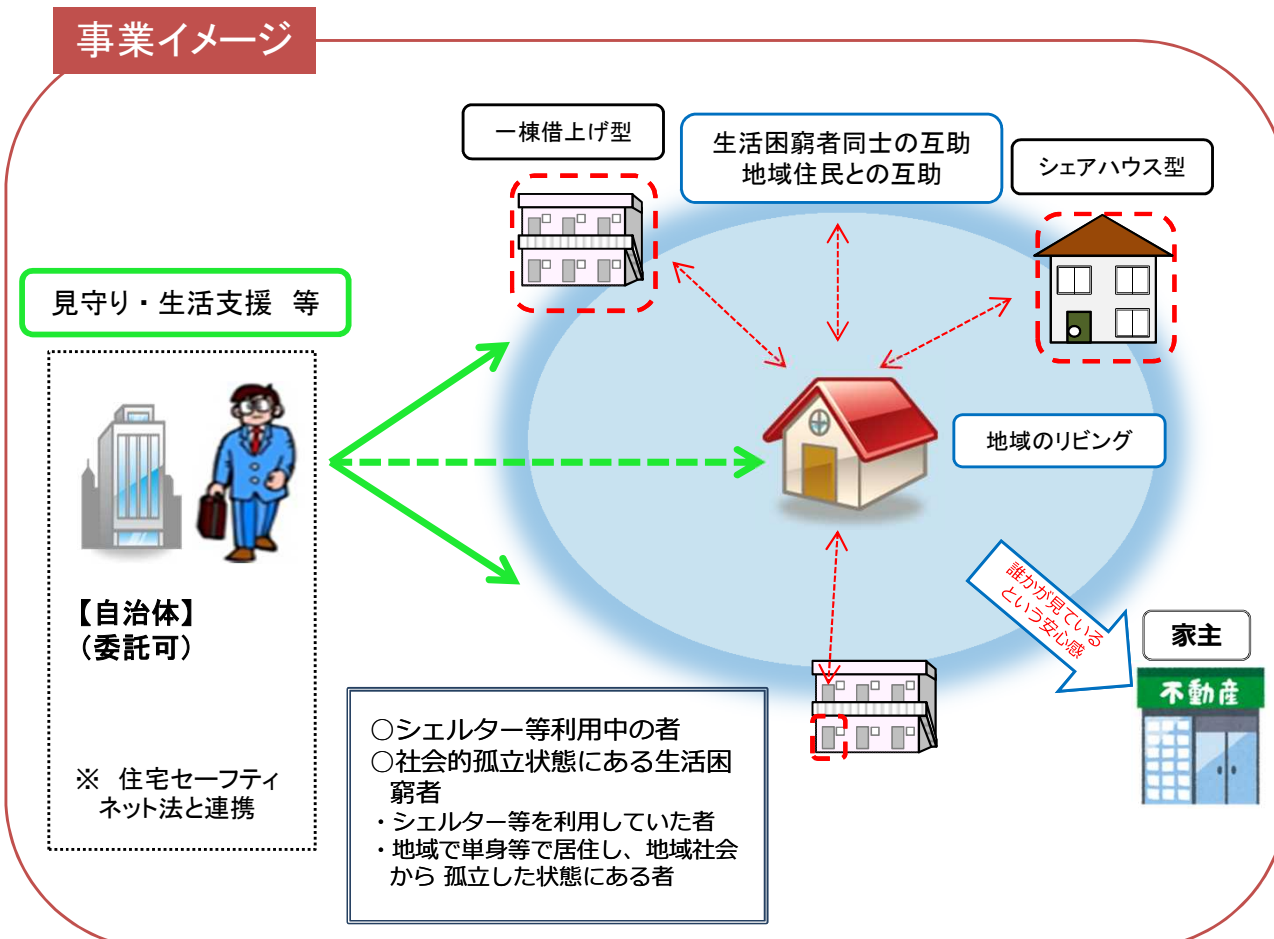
事業イメージ

一棟借上げ型

生活困窮者同士の互助
地域住民との互助

シェアハウス型

見守り・生活支援　等

地域のリビング

【自治体】
（委託可）

※　住宅セーフティネット法と連携

誰かが見ているという安心感

家主

不動産

○シェルター等利用中の者
○社会的孤立状態にある生活困窮者
・シェルター等を利用していた者
・地域で単身等で居住し、地域社会から 孤立した状態にある者